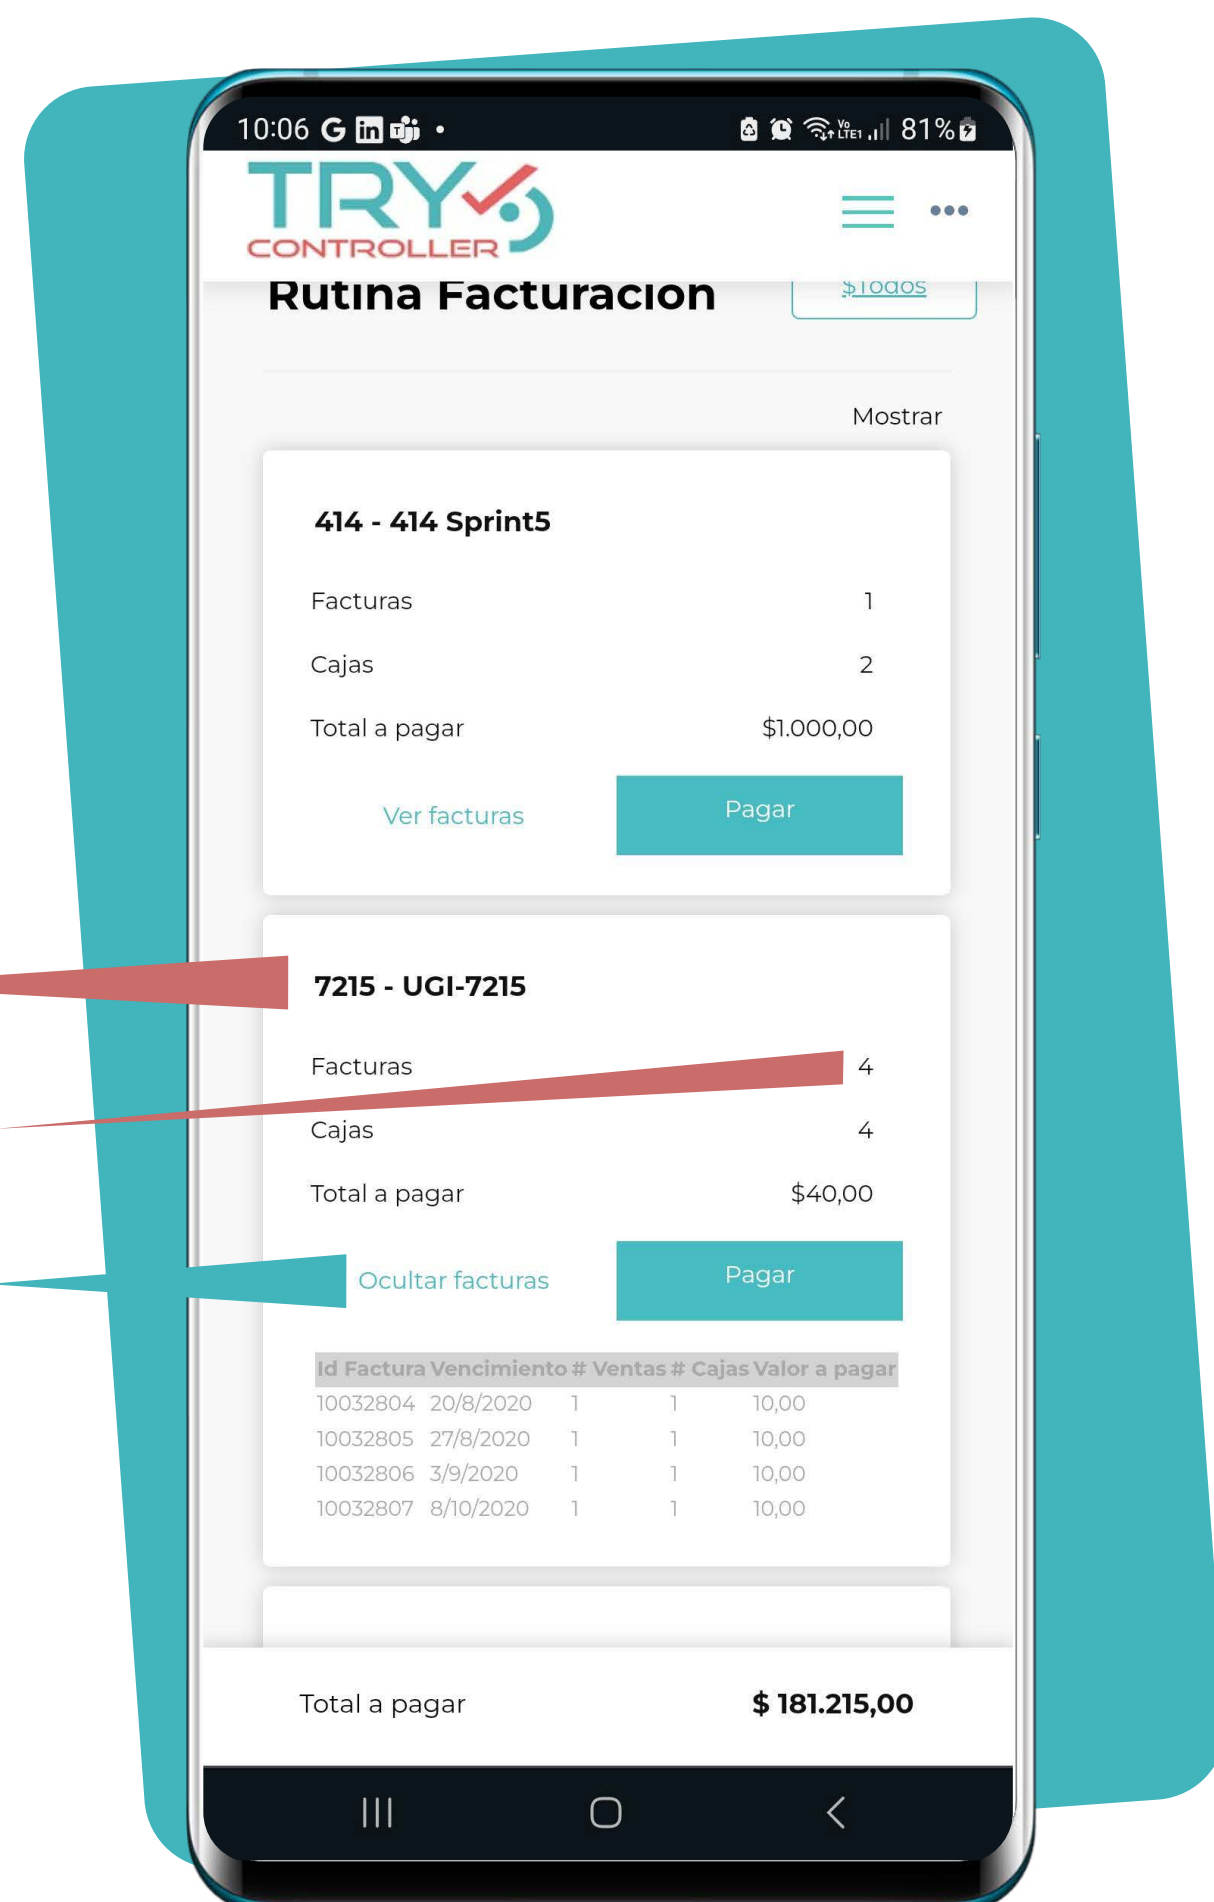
10:06 G

81%

TRY
CONTROLLER

Rutina Facturacion

$Todos

Mostrar

414 - 414 Sprint5

Facturas 1

Cajas 2

Total a pagar $1.000,00

Ver facturas

Pagar

7215 - UGI-7215

Facturas 4

Cajas 4

Total a pagar $40,00

Ocultar facturas

Pagar

| Id Factura | Vencimiento | # Ventas | # Cajas | Valor a pagar |
|---|---|---|---|---|
| 10032804 | 20/8/2020 | 1 | 1 | 10,00 |
| 10032805 | 27/8/2020 | 1 | 1 | 10,00 |
| 10032806 | 3/9/2020 | 1 | 1 | 10,00 |
| 10032807 | 8/10/2020 | 1 | 1 | 10,00 |

Total a pagar $ 181.215,00